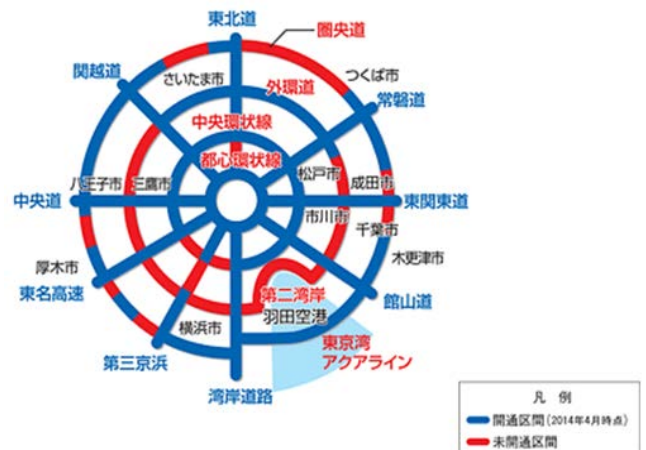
東北道
圏央道
関越道
さいたま市
外環道
つくば市
常磐道
中央環状線
都心環状線
八王子市
三鷹市
松戸市
成田市
中央道
東関東道
市川市
千葉市
厚木市
木更津市
東名高速
第二湾岸
館山道
横浜市
羽田空港
東京湾
アクアライン
第三京浜
湾岸道路

凡例
開通区間（2014年4月時点）
未開通区間